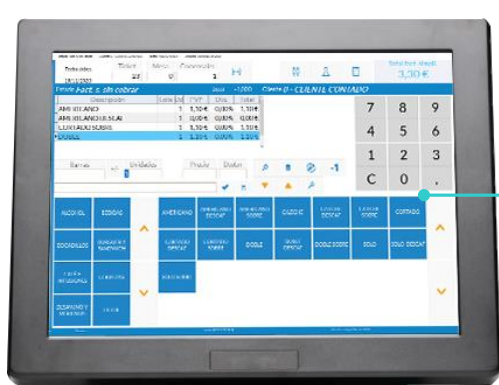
Total sin dto.
3,30 €

Descripción
AMERICANO
AMERICANO DESCAF
CORTADO SOBRE
DOBLE

1 1,10 €
1 0,00 €
1 1,10 €
1 1,10 €

7 8 9
4 5 6
1 2 3
C 0 ,

ALCOHOL
BEBIDAS
DESAYUNOS
BOCADILLOS Y SANDWICH
CAFÉ E INFUSIONES
LICORES
ZUMOS Y MERIENDAS
LECHE

AMERICANO
AMERICANO DESCAF
AMERICANO SOBRE
CAPUCHINO
CARAJILLO DESCAF
CARAJILLO SOBRE
CORTADO
CORTADO DESCAF
CORTADO SOBRE
DOBLE
DOBLE DESCAF
DOBLE SOBRE
SOLO
SOLO DESCAF
SOLO SOBRE